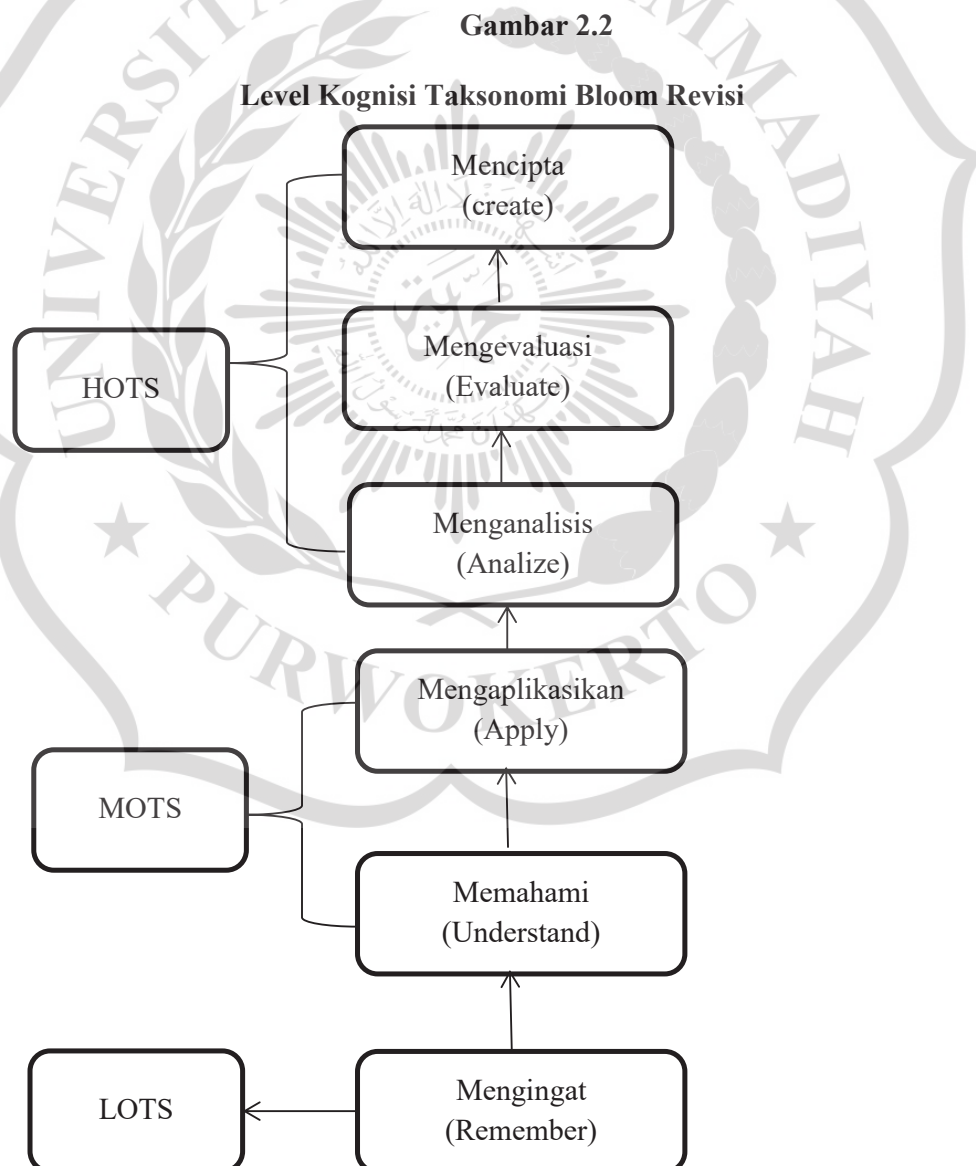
Gambar 2.2

Level Kognisi Taksonomi Bloom Revisi

Mencipta
(create)

HOTS

Mengevaluasi
(Evaluate)

Menganalisis
(Analize)

Mengaplikasikan
(Apply)

MOTS

Memahami
(Understand)

LOTS

Mengingat
(Remember)